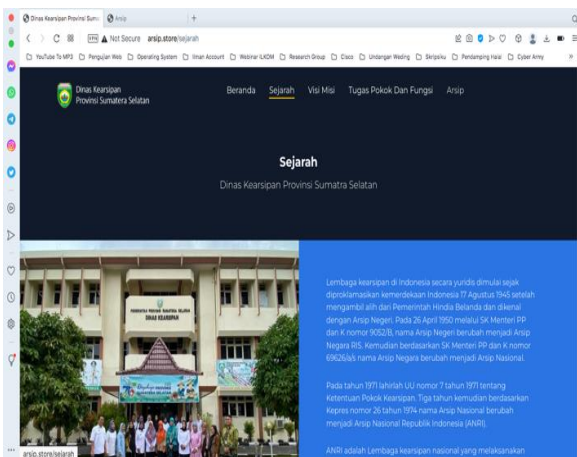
Dinas Kearsipan Provinsi Suma | Arsip | +

Not Secure arsip.store/sejarah

YouTube To MP3 | Pengujian Web | Operating System | Iman Account | Webinar ILKOM | Research Group | Cisco | Undangan Weding | Skripsiku | Pendamping Halal | Cyber Army

Dinas Kearsipan Provinsi Sumatera Selatan

Beranda Sejarah Visi Misi Tugas Pokok Dan Fungsi Arsip

Sejarah

Dinas Kearsipan Provinsi Sumatra Selatan

DINAS KEARSIPAN

Lembaga kearsipan di Indonesia secara yuridis dimulai sejak diproklamasikan kemerdekaan Indonesia 17 Agustus 1945 setelah mengambil alih dari Pemerintah Hindia Belanda dan dikenal dengan Arsip Negeri. Pada 26 April 1950 melalui SK Menteri PP dan K nomor 9052/B, nama Arsip Negeri berubah menjadi Arsip Negara RIS. Kemudian berdasarkan SK Menteri PP dan K nomor 69626/a/s nama Arsip Negara berubah menjadi Arsip Nasional.

Pada tahun 1971 lahirlah UU nomor 7 tahun 1971 tentang Ketentuan Pokok Kearsipan. Tiga tahun kemudian berdasarkan Kepres nomor 26 tahun 1974 nama Arsip Nasional berubah menjadi Arsip Nasional Republik Indonesia (ANRI).

ANRI adalah Lembaga kearsipan nasional yang melaksanakan

arsip.store/sejarah